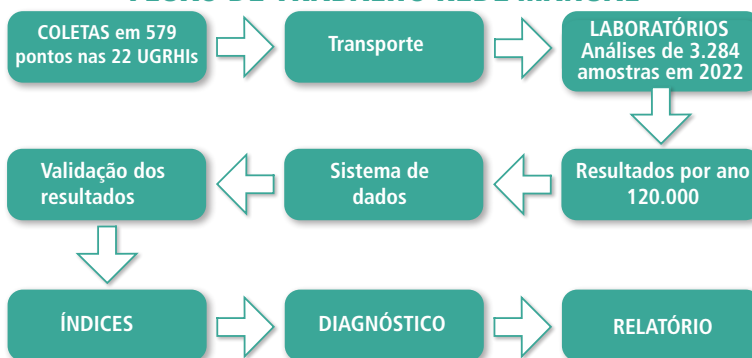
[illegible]

COLETAS em 579 pontos nas 22 UGRHIs

Transporte

LABORATÓRIOS Análises de 3.284 amostras em 2022

Validação dos resultados

Sistema de dados

Resultados por ano 120.000

ÍNDICES

DIAGNÓSTICO

RELATÓRIO